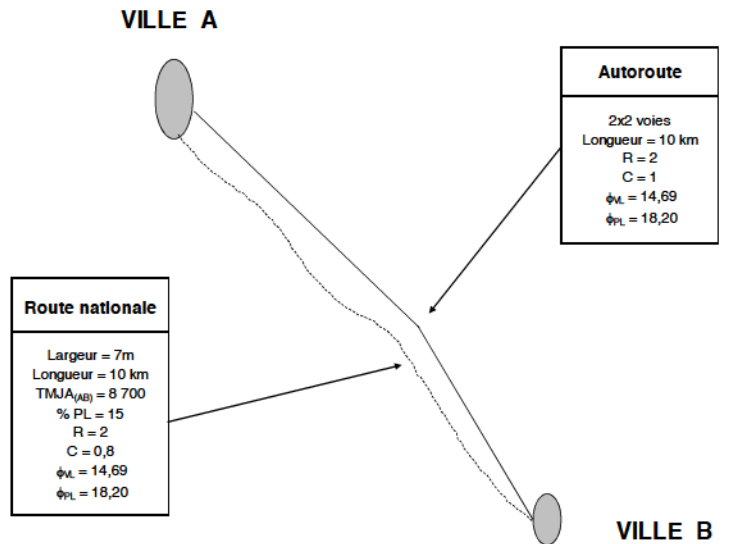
VILLE A

Autoroute

2x2 voies
Longueur = 10 km
R = 2
C = 1
$\phi_{VL}$ = 14,69
$\phi_{PL}$ = 18,20

Route nationale

Largeur = 7m
Longueur = 10 km
$TMJA_{(AB)}$ = 8 700
% PL = 15
R = 2
C = 0,8
$\phi_{VL}$ = 14,69
$\phi_{PL}$ = 18,20

VILLE B